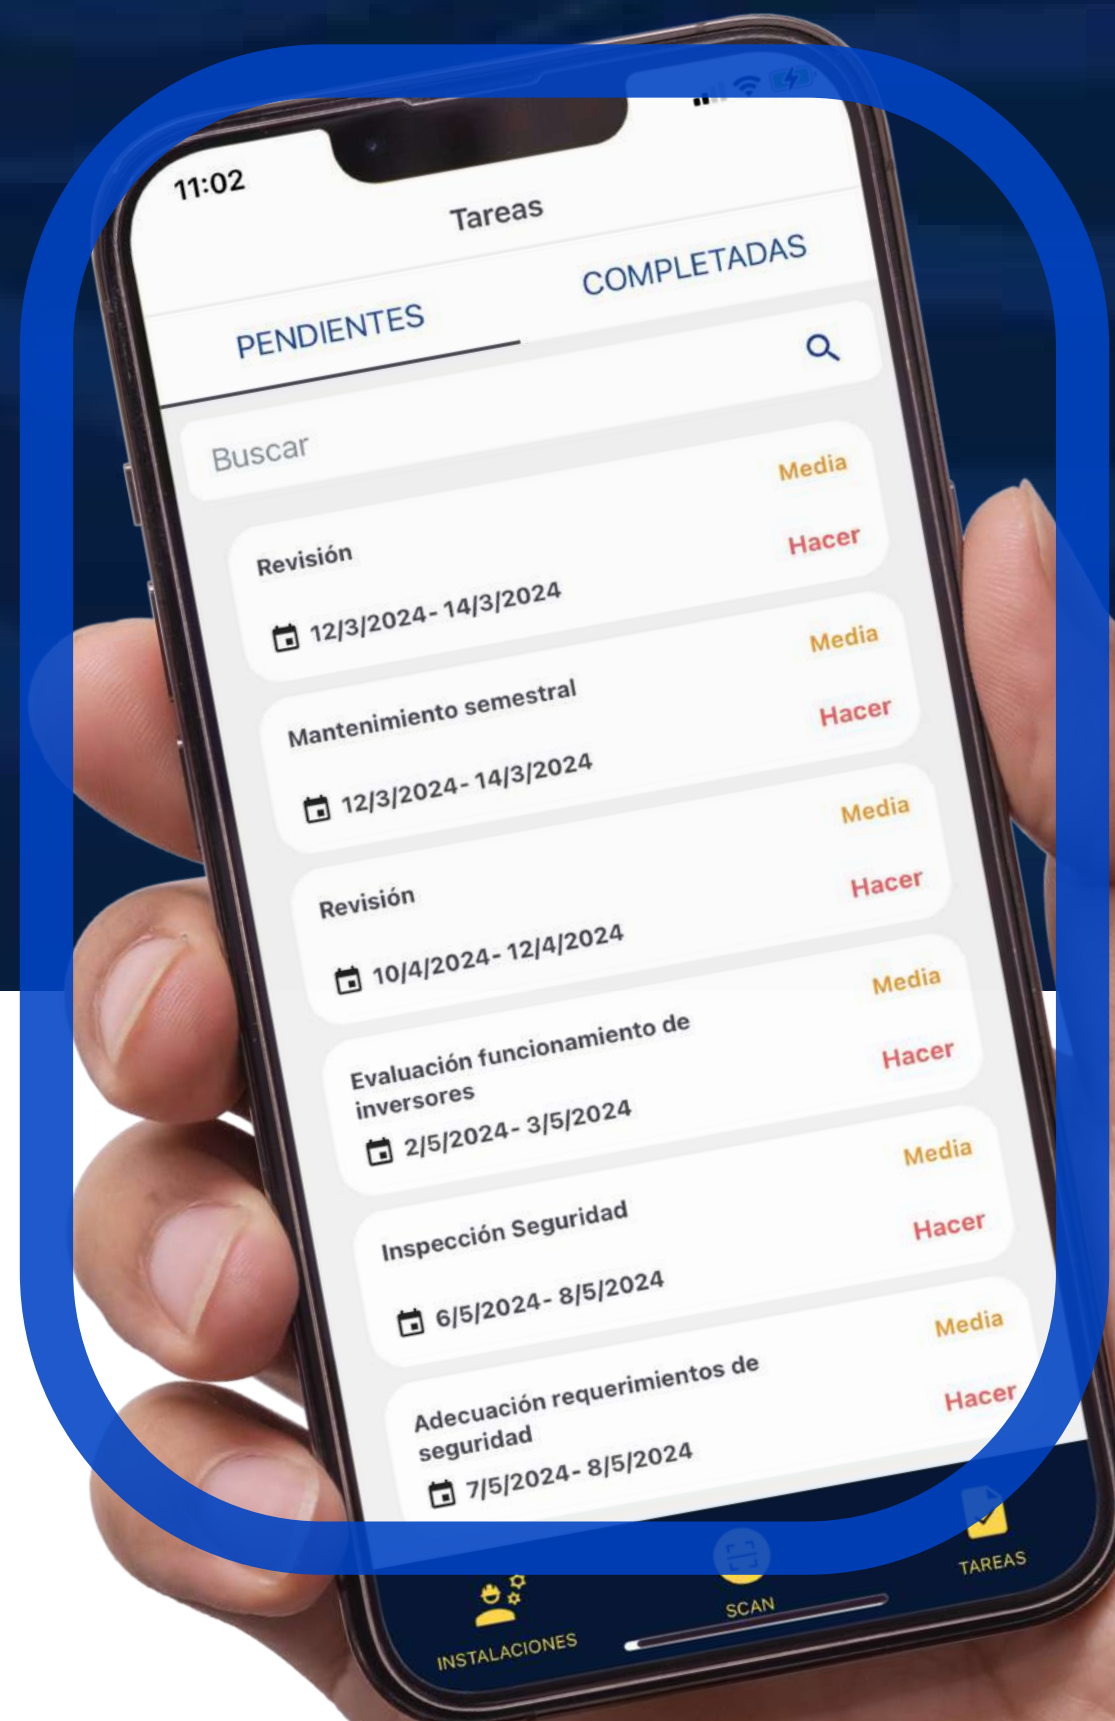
11:02

Tareas

PENDIENTES

COMPLETADAS

Buscar

Revisión
12/3/2024- 14/3/2024
Media
Hacer

Mantenimiento semestral
12/3/2024- 14/3/2024
Media
Hacer

Revisión
10/4/2024- 12/4/2024
Media
Hacer

Evaluación funcionamiento de inversores
2/5/2024- 3/5/2024
Media
Hacer

Inspección Seguridad
6/5/2024- 8/5/2024
Media
Hacer

Adecuación requerimientos de seguridad
7/5/2024- 8/5/2024
Media
Hacer

INSTALACIONES

SCAN

TAREAS